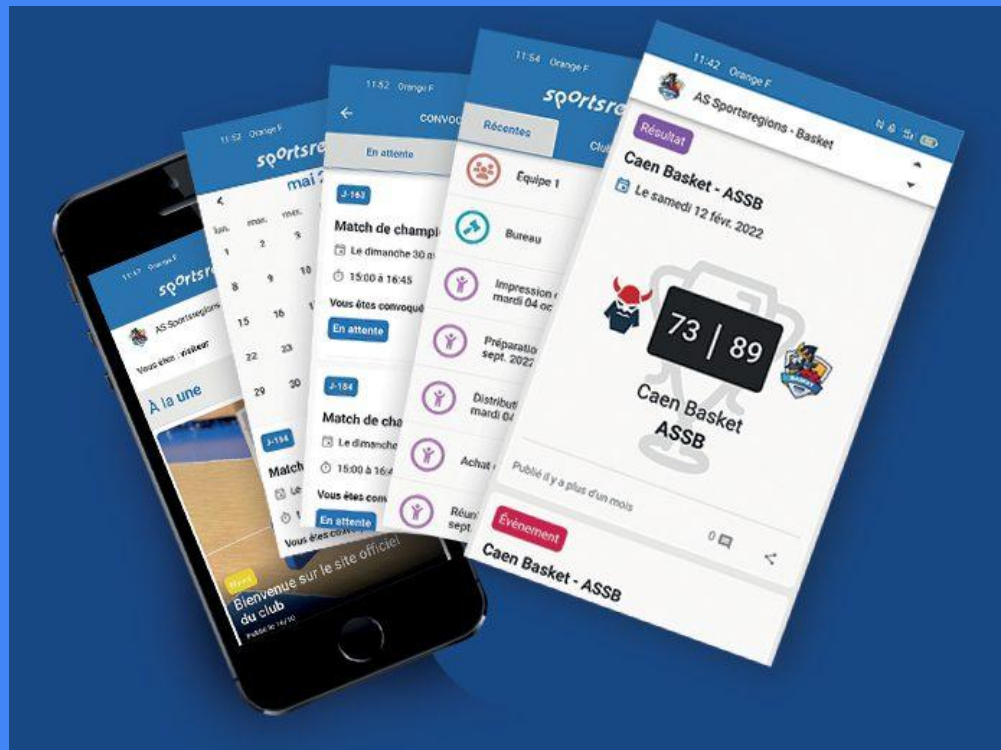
11:47 Orange F
sportsre
AS Sportsregions
Vous êtes : Visiteur
À la une
News
Bienvenue sur le site officiel du club
Publié le 14/10

11:52 Orange F
sportsre
mai
lun. mar. mer.
1 2 3
8 9 10
15 16
22 23
29 30

11:52 Orange F
CONVOC
En attente
J-163
Match de champi
Le dimanche 30
15:00 à 16:45
Vous êtes convoqué
En attente
J-184
Match de cha
Le dimanche
15:00 à 16:4
Vous êtes conv
En attente
J-184
Match
Vous êtes co

11:54 Orange F
sportsre
Récentes
Clu
Équipe 1
Bureau
Impression mardi 04 oc
Préparation sept. 2022
Distribut mardi 04
Achat
Réuni sept

11:42 Orange F
AS Sportsregions - Basket
Résultat
Caen Basket - ASSB
Le samedi 12 févr. 2022
73 | 89
Caen Basket
ASSB
Publié il y a plus d'un mois
0
Événement
Caen Basket - ASSB